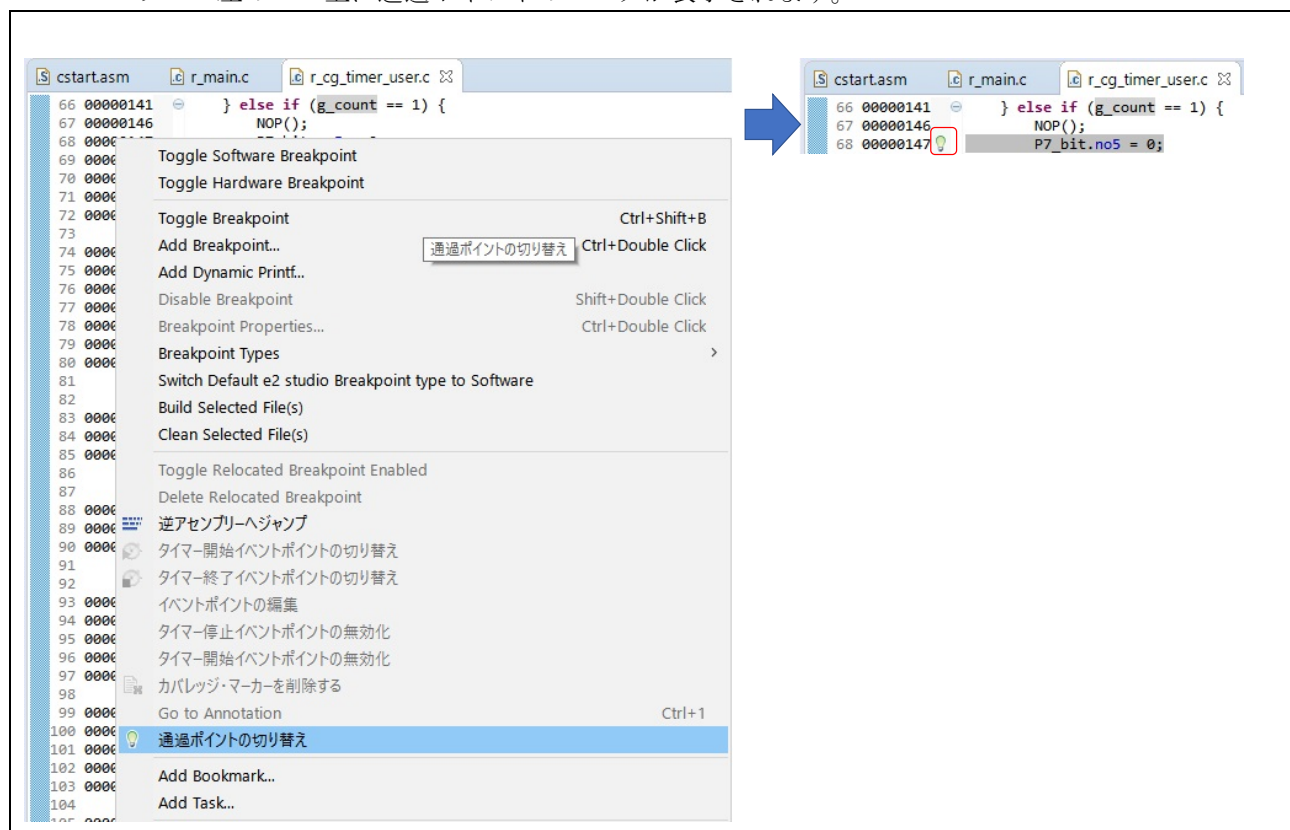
cstart.asm  r_main.c  r_cg_timer_user.c

66 00000141  } else if (g_count == 1) {
67 00000146  NOP();
68 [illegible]
69 0000
70 0000
71 0000
72 0000
73
74 0000
75 0000
76 0000
77 0000
78 0000
79 0000
80 0000
81
82
83 0000
84 0000
85 0000
86
87
88 0000
89 0000
90 0000
91
92
93 0000
94 0000
95 0000
96 0000
97 0000
98
99 0000
100 0000
101 0000
102 0000
103 0000
104

Toggle Software Breakpoint
Toggle Hardware Breakpoint
Toggle Breakpoint  Ctrl+Shift+B
Add Breakpoint...  Ctrl+Double Click
通過ポイントの切り替え
Add Dynamic Printf...
Disable Breakpoint  Shift+Double Click
Breakpoint Properties...  Ctrl+Double Click
Breakpoint Types
Switch Default e2 studio Breakpoint type to Software
Build Selected File(s)
Clean Selected File(s)
Toggle Relocated Breakpoint Enabled
Delete Relocated Breakpoint
逆アセンブリーへジャンプ
タイマー開始イベントポイントの切り替え
タイマー終了イベントポイントの切り替え
イベントポイントの編集
タイマー停止イベントポイントの無効化
タイマー開始イベントポイントの無効化
カバレッジ・マーカーを削除する
Go to Annotation  Ctrl+1
通過ポイントの切り替え
Add Bookmark...
Add Task...

cstart.asm  r_main.c  r_cg_timer_user.c

66 00000141  } else if (g_count == 1) {
67 00000146  NOP();
68 00000147  P7_bit.no5 = 0;